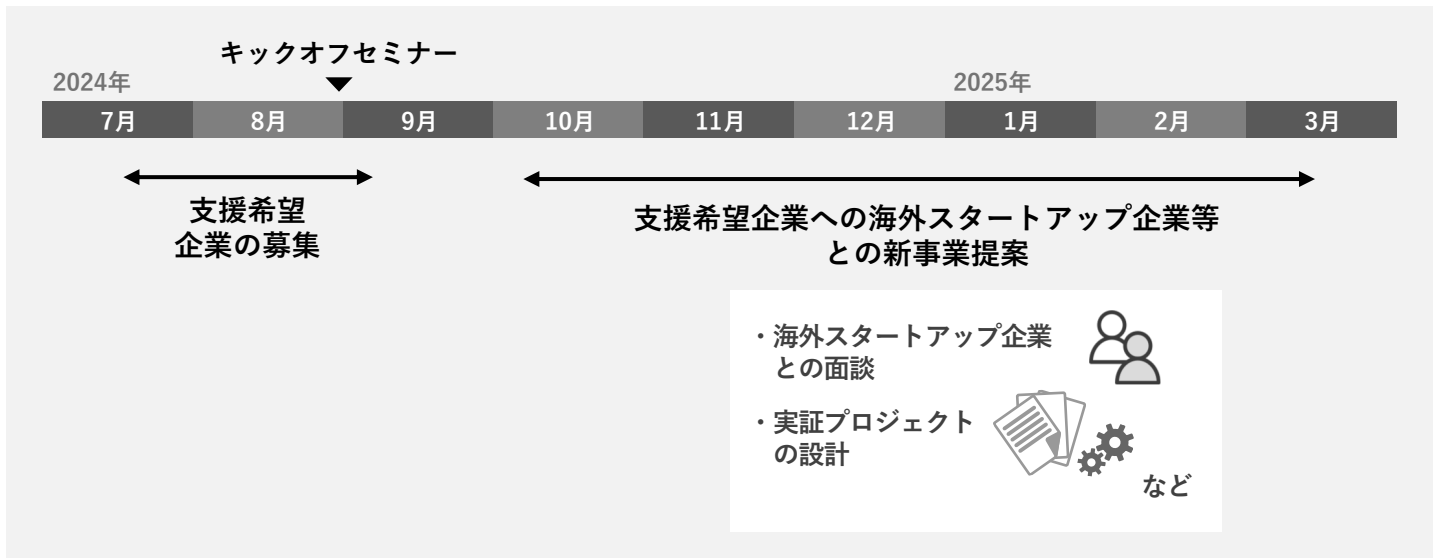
キックオフセミナー

2024年

2025年

| 7月 | 8月 | 9月 | 10月 | 11月 | 12月 | 1月 | 2月 | 3月 |
|---|---|---|---|---|---|---|---|---|

支援希望
企業の募集

支援希望企業への海外スタートアップ企業等
との新事業提案

・海外スタートアップ企業
との面談

・実証プロジェクト
の設計

など